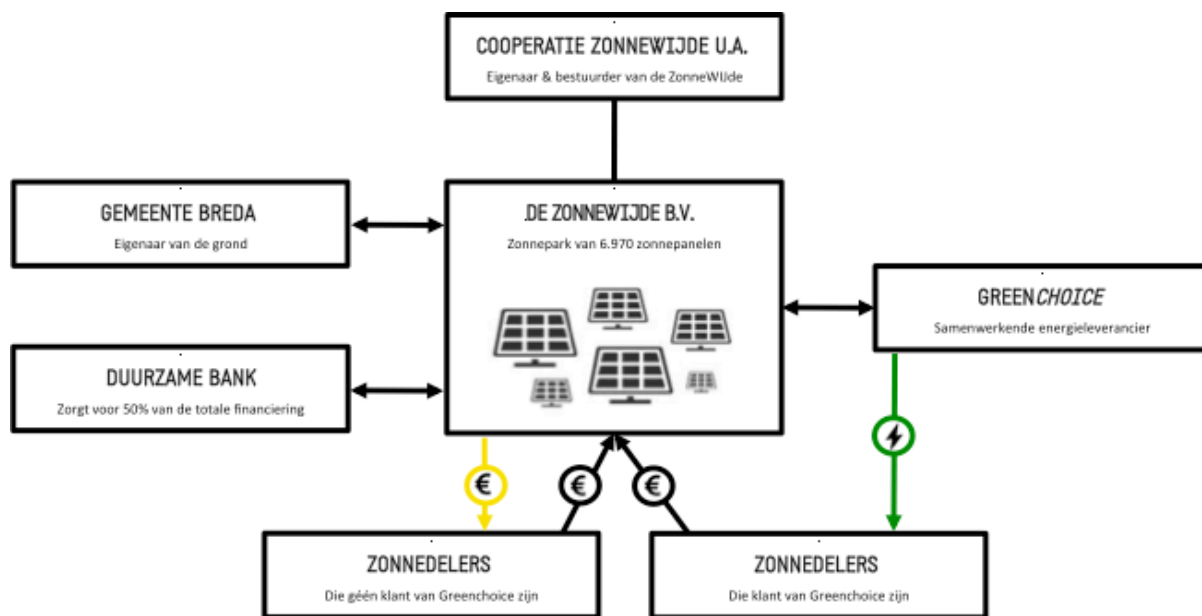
COOPERATIE ZONNEWIJDE U.A.
Eigenaar & bestuurder van de ZonneWijde

GEMEENTE BREDA
Eigenaar van de grond

.DE ZONNEWIJDE B.V.
Zonnepark van 6.970 zonnepanelen

GREENCHOICE
Samenwerkende energieleverancier

DUURZAME BANK
Zorgt voor 50% van de totale financiering

€

€

€

ZONNEDELERS
Die géén klant van Greenchoice zijn

ZONNEDELERS
Die klant van Greenchoice zijn